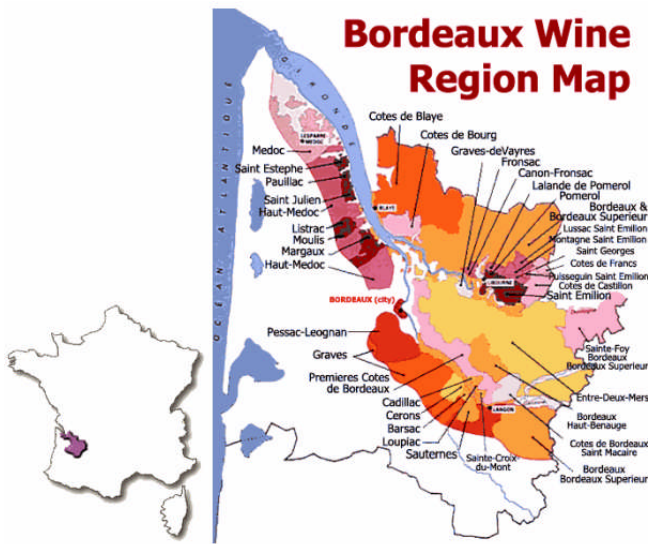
Bordeaux Wine Region Map

GIRONDE

OCEAN ATLANTIQUE

LESPARRE MEDOC

Medoc
Saint Estephe
Pauillac
Saint Julien
Haut-Medoc
Listrac
Moulis
Margaux
Haut-Medoc

BLAYE

BORDEAUX (city)

Cotes de Blaye
Cotes de Bourg
Graves-deVayres
Fronsac
Canon-Fronsac
Lalande de Pomerol
Pomerol
Bordeaux & Bordeaux Superieur
Lussac Saint Emilion
Montagne Saint Emilion
Saint Georges
Cotes de Francs
Puisseguin Saint Emilion
Cotes de Castillon
Saint Emilion

LIBOURNE

Pessac-Leognan
Graves
Premieres Cotes de Bordeaux
Cadillac
Cerons
Barsac
Loupiac
Sauternes
Sainte-Croix du-Mont

LANGON

Sainte-Foy Bordeaux
Bordeaux Superieur
Entre-Deux-Mers
Bordeaux Haut-Benauge
Cotes de Bordeaux Saint Macaire
Bordeaux Bordeaux Superieur